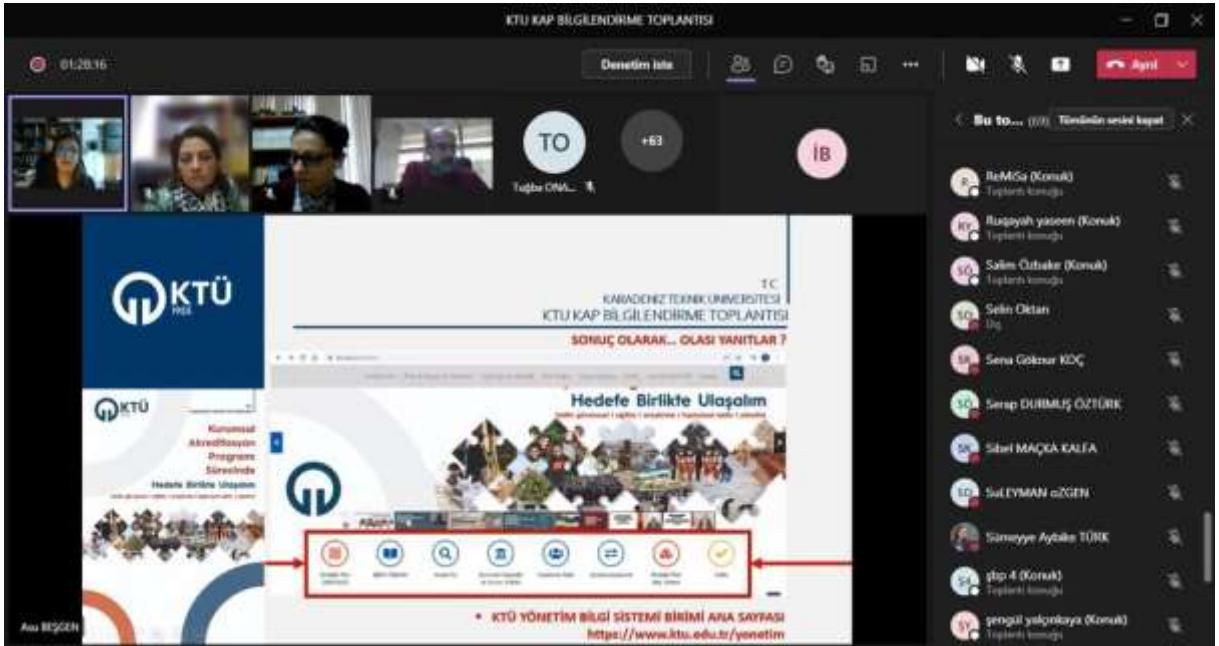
KTU KAP BİLGİLENDİRME TOPLANTISI

01:28:16

Denetim iste

Ayrıl

TO

+63

Tuğba ONA...

İB

Bu to... (69) Tümünün sesini kapat

ReMiSa (Konuk)
Toplantı konuğu

Ruqayah yaseen (Konuk)
Toplantı konuğu

Salim Özbake (Konuk)
Toplantı konuğu

Selin Oktan
Dış

Sena Göknur KOÇ

Serap DURMUŞ ÖZTÜRK

Sibel MAÇKA KALFA

SuLEYMAN oZGEN

Sümeyye Aybike TÜRK

ştp 4 (Konuk)
Toplantı konuğu

şengül yalçınkaya (Konuk)
Toplantı konuğu

KTÜ

T.C.
KARADENİZ TEKNİK ÜNİVERSİTESİ
KTU KAP BİLGİLENDİRME TOPLANTISI

SONUÇ OLARAK... OLASI YANITLAR ?

KTÜ

Kurumsal Akreditasyon Programı Sürecinde Hedefe Birlikte Ulaşalım

Hedefe Birlikte Ulaşalım

• KTÜ YÖNETİM BİLGİ SİSTEMİ BİRİMİ ANA SAYFASI
https://www.ktu.edu.tr/yonetim

Aslı BEŞGEN